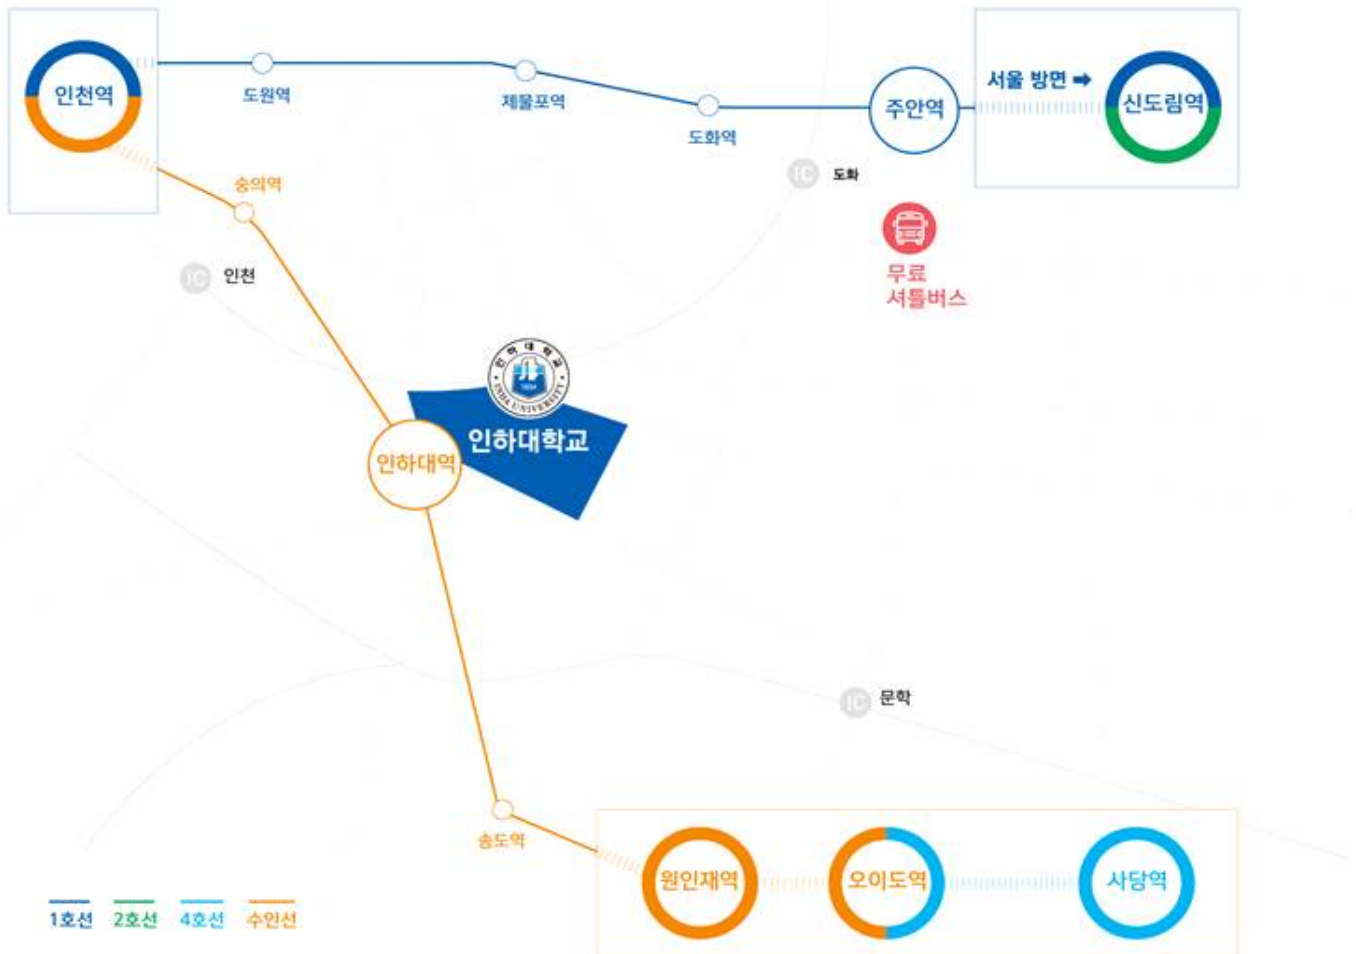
인천역

도원역

제물포역

도화역

주안역

서울 방면 ➡

신도림역

IC 도화

무료 셔틀버스

숭의역

IC 인천

인하대학교 INHA UNIVERSITY 1954

인하대학교

인하대역

IC 문학

송도역

원인재역

오이도역

사당역

1호선 2호선 4호선 수인선